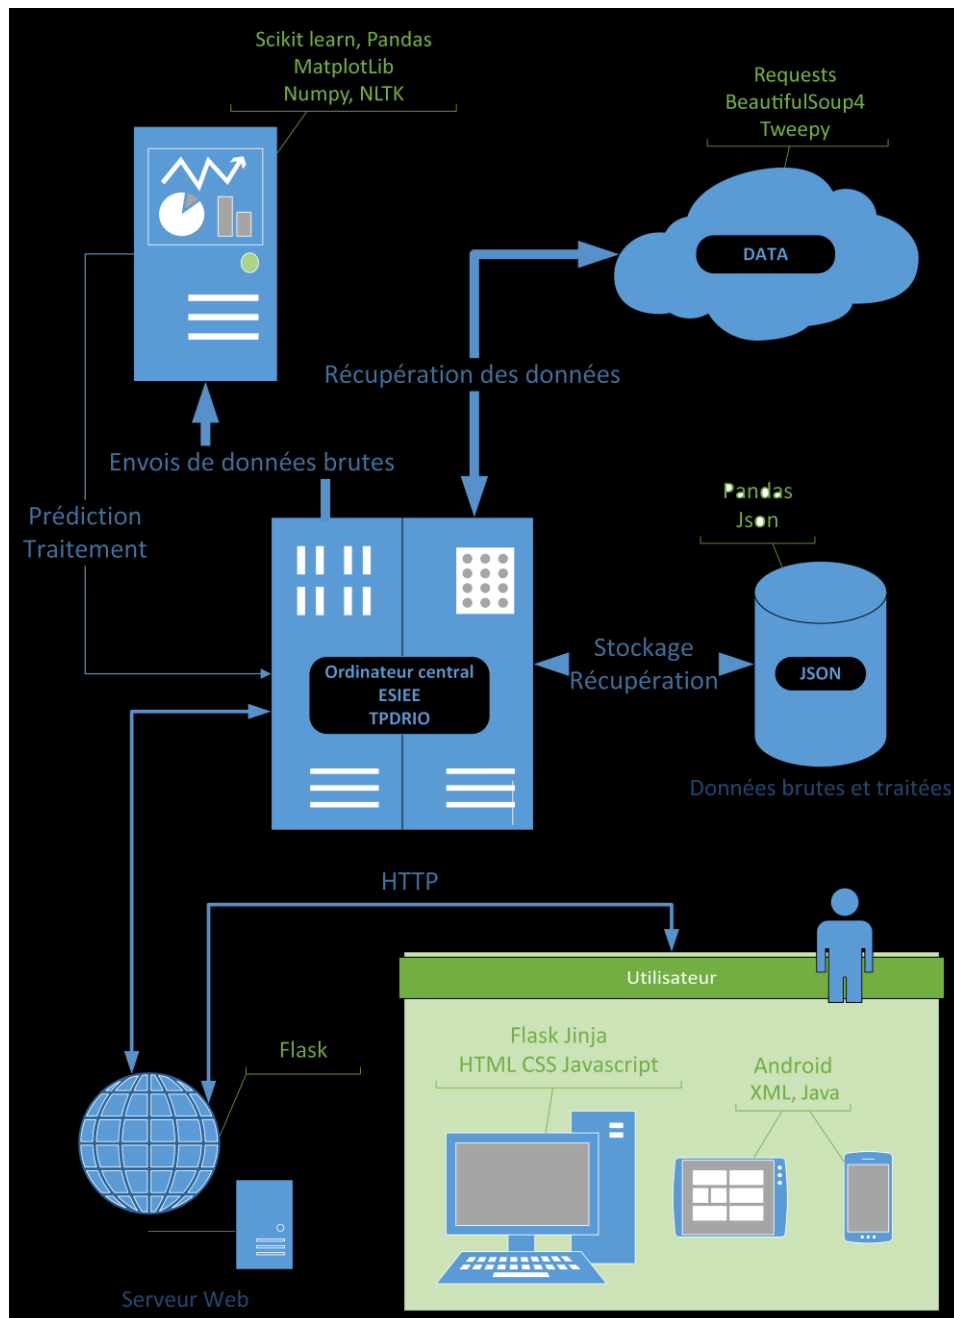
Scikit learn, Pandas
MatplotLib
Numpy, NLTK

Requests
BeautifulSoup4
Tweepy

DATA

Récupération des données

Envois de données brutes

Prédiction
Traitement

Pandas
Json

Ordinateur central
ESIEE
TPDRIO

Stockage
Récupération

JSON

Données brutes et traitées

HTTP

Utilisateur

Flask

Flask Jinja
HTML CSS Javascript

Android
XML, Java

Serveur Web